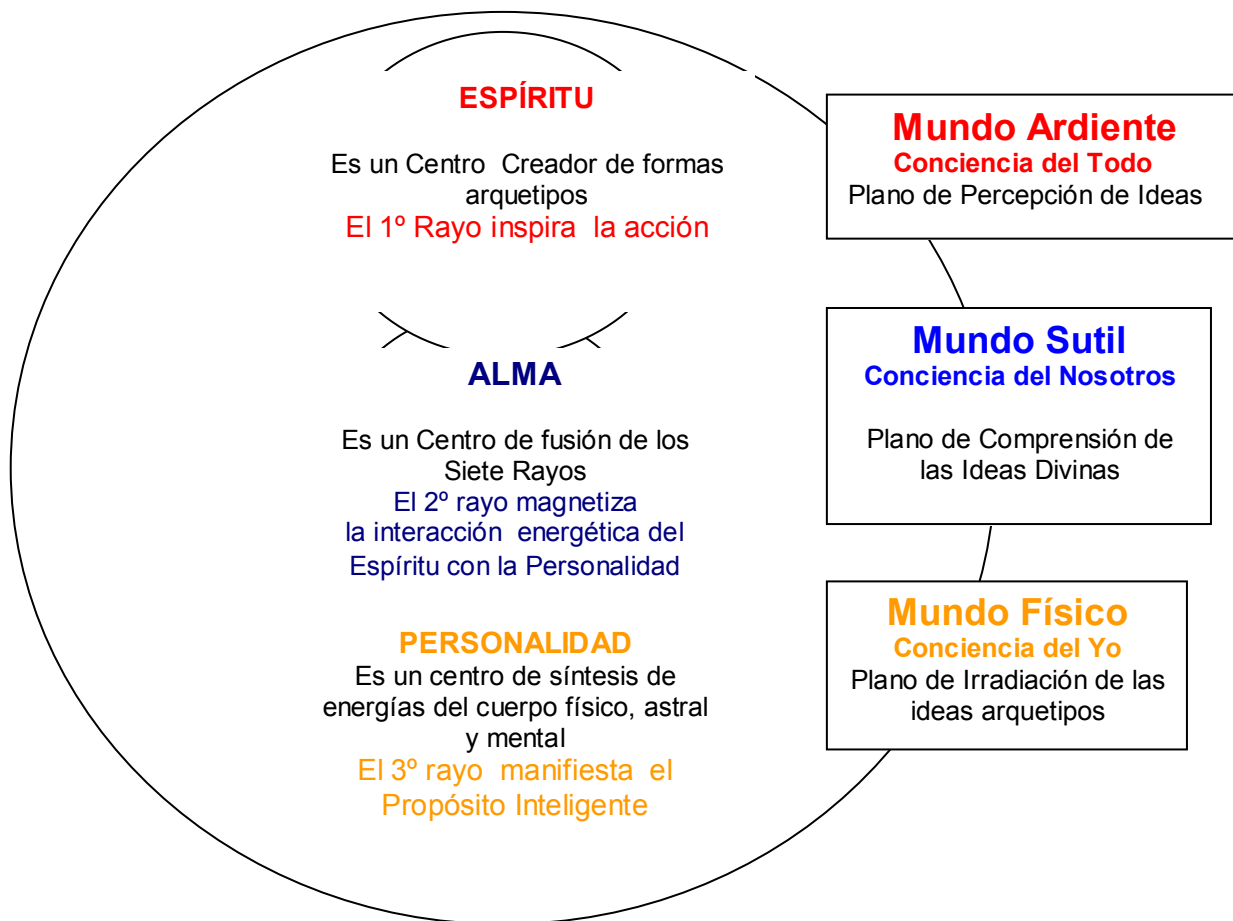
ESPÍRITU

Es un Centro Creador de formas arquetipos
El 1º Rayo inspira la acción

ALMA

Es un Centro de fusión de los Siete Rayos
El 2º rayo magnetiza la interacción energética del Espíritu con la Personalidad

PERSONALIDAD
Es un centro de síntesis de energías del cuerpo físico, astral y mental
El 3º rayo manifiesta el Propósito Inteligente

Mundo Ardiente
Conciencia del Todo
Plano de Percepción de Ideas

Mundo Sutil
Conciencia del Nosotros

Plano de Comprensión de las Ideas Divinas

Mundo Físico
Conciencia del Yo
Plano de Irradiación de las ideas arquetipos